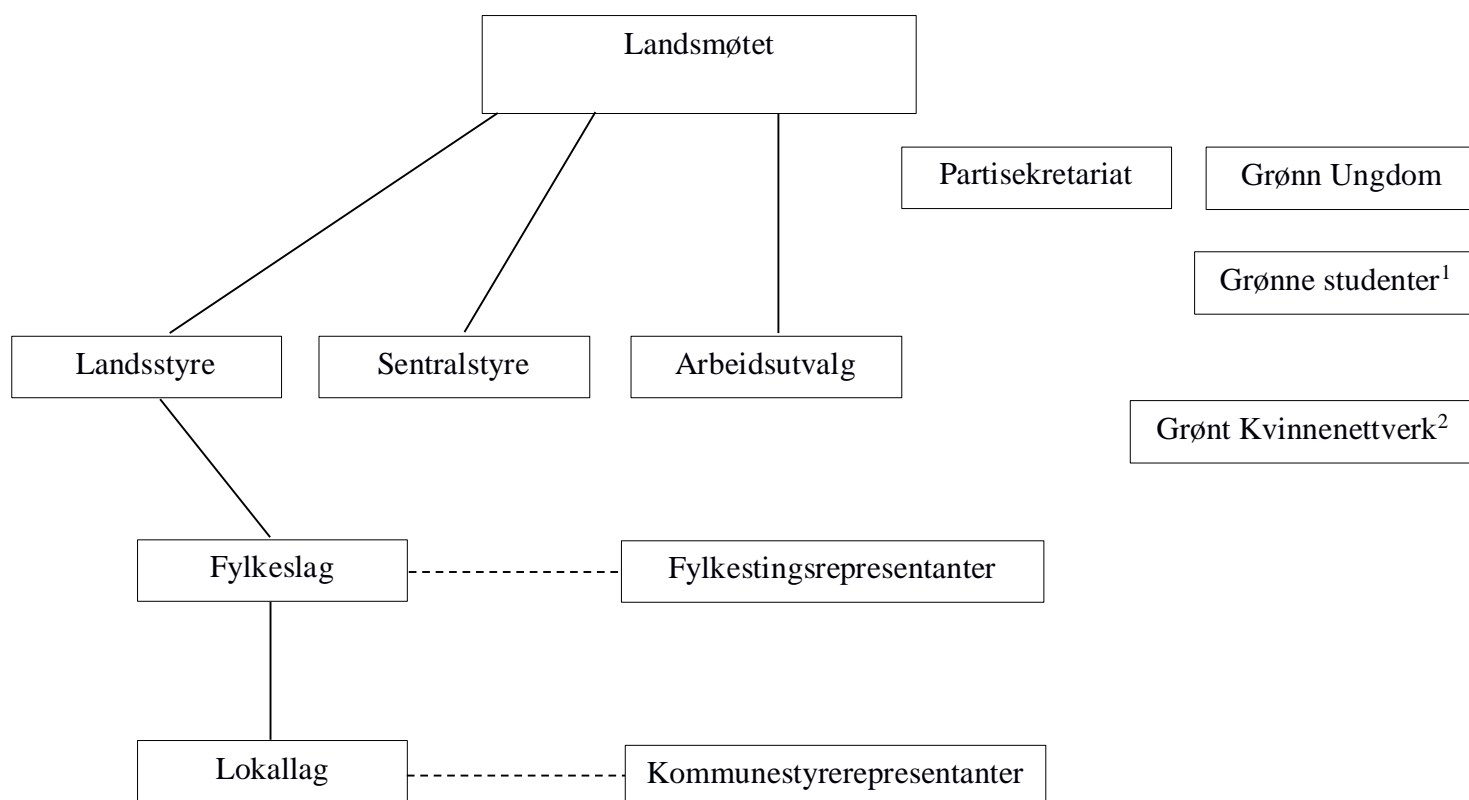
Landsmøtet

Partisekretariat

Grønn Ungdom

Grønne studenter$^1$

Landsstyre

Sentralstyre

Arbeidsutvalg

Grønt Kvinnenettverk$^2$

Fylkeslag

Fylkestingsrepresentanter

Lokallag

Kommunestyrerepresentanter